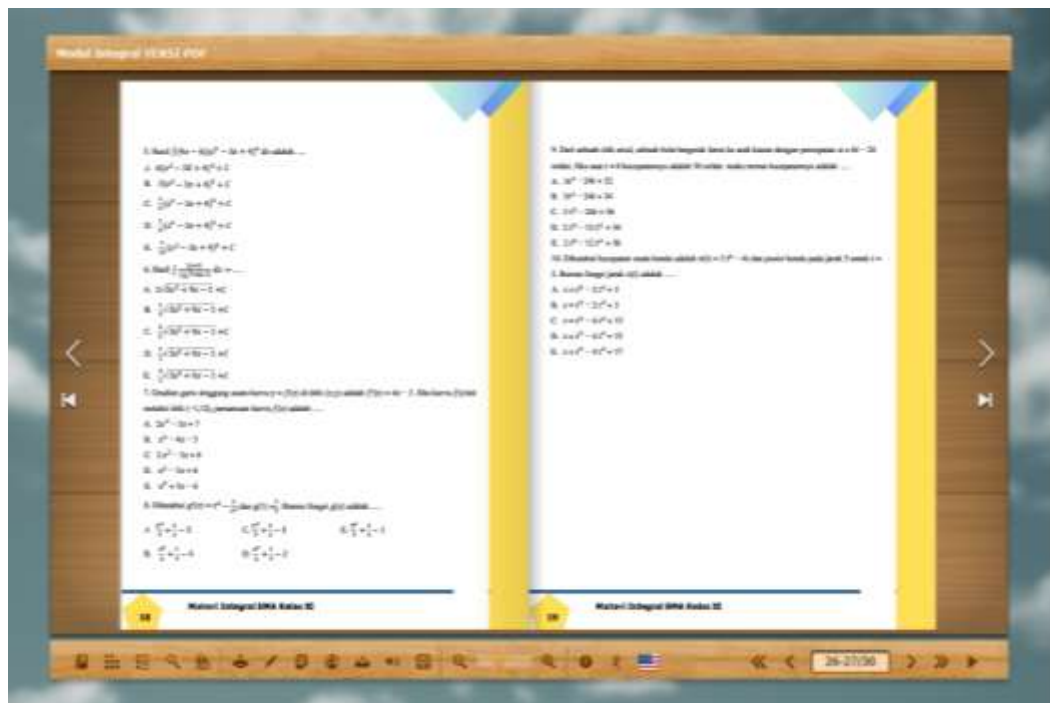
Modul Integral VERSI PDF

5. Hasil ∫(6x − 4)(3x² − 4x + 4)⁵ dx adalah ....
A. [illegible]
B. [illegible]
C. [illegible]
D. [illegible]
E. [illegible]

6. Hasil ∫ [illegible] dx = ....
A. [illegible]
B. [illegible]
C. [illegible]
D. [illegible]
E. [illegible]

7. Gradien garis singgung suatu kurva y = f(x) di titik (x,y) adalah f'(x) = 4x − 3. Jika kurva f(x) melalui titik (−1,5), persamaan kurva f(x) adalah ....
A. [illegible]
B. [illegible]
C. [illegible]
D. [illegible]
E. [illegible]

8. Diketahui g'(x) = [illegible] dan g(1) = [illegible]. Rumus fungsi g(x) adalah ....
A. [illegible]
B. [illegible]
C. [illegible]
D. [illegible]
E. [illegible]

28 Materi Integral SMA Kelas XI

9. Dari sebuah titik awal, sebuah bola bergerak lurus ke arah kanan dengan persamaan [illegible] meter. Jika saat t = 0 kecepatannya adalah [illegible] meter, maka rumus kecepatannya adalah ....
A. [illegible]
B. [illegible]
C. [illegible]
D. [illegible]
E. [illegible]

10. Diketahui kecepatan suatu benda adalah v(t) = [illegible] dan posisi benda pada jarak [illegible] untuk t = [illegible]. Rumus fungsi jarak s(t) adalah ....
A. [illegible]
B. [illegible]
C. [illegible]
D. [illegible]
E. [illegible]

29 Materi Integral SMA Kelas XI

26-27/30